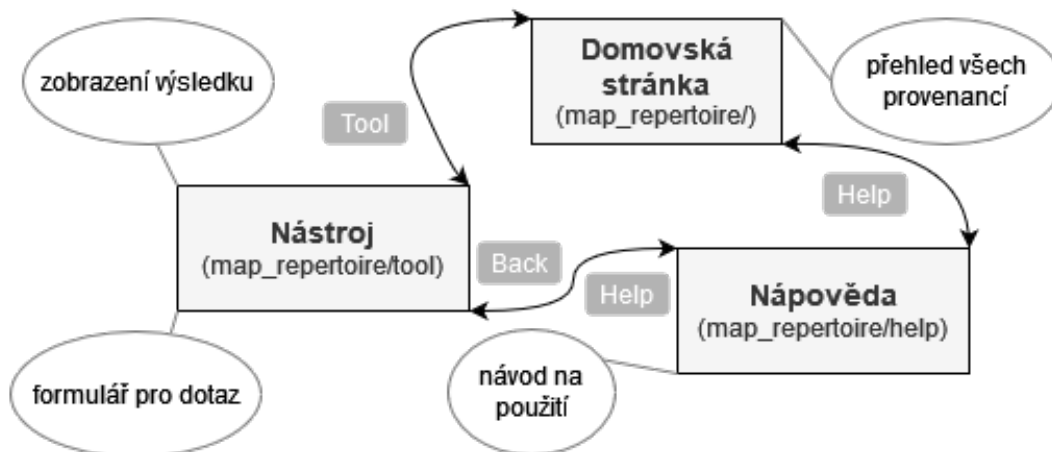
zobrazení výsledku

Tool

Domovská stránka
(map_repertoire/)

přehled všech provenancí

Help

Nástroj
(map_repertoire/tool)

Back

Help

Nápověda
(map_repertoire/help)

formulář pro dotaz

návod na použití